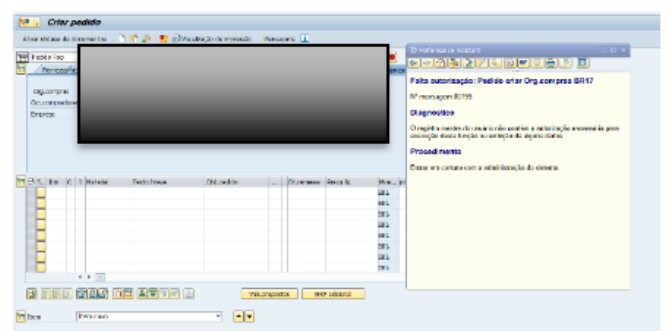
Criar pedido

Abrir síntese de documentos | Visualização de impressão | Mensagens

Pedido fixo

Org.compras
Grp.compradores
Empresa

Referência ao assistente

Falta autorização: Pedido criar Org.compras BR17

Nº mensagem 8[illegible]

Diagnóstico

O registro mestre do usuário não contém a autorização necessária para execução desta função ou extração do objeto dados.

Procedimento

Entrar em contato com a administração do sistema.

Itm | C | T | Material | Texto breve | Qtd.pedido | | Dt.remessa | Preço lq. | Moe...

BRL
BRL
BRL
BRL
BRL
BRL
BRL
BRL

Val.propostas | MRP adicional

Item | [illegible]